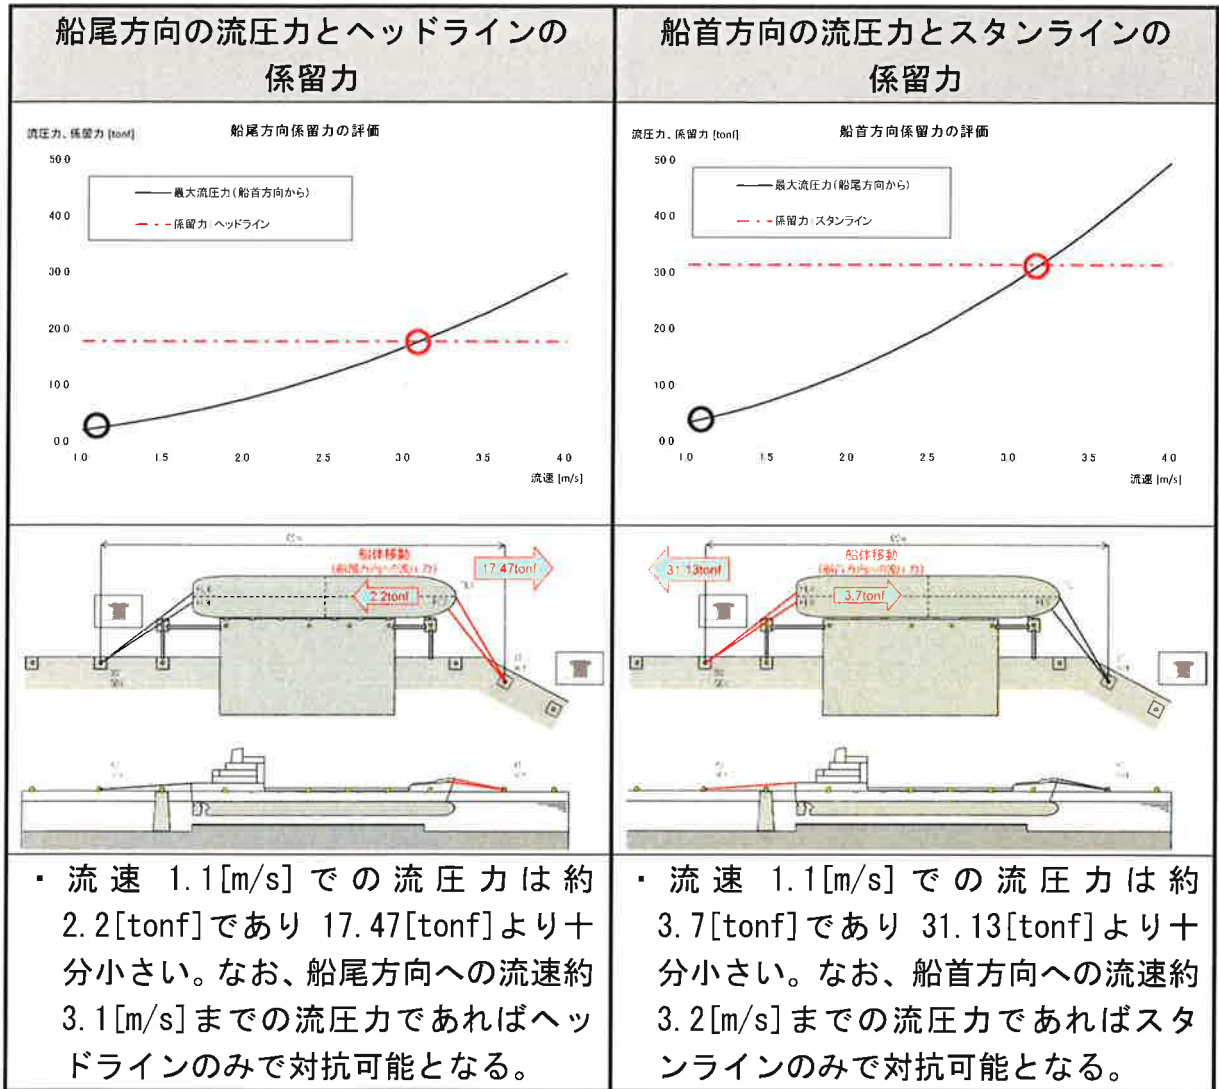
| 船尾方向の流圧力とヘッドラインの係留力 | 船首方向の流圧力とスタンラインの係留力 |
|---|---|
| 流圧力、係留力 [tonf] 船尾方向係留力の評価 500 400 300 200 100 00 最大流圧力(船首方向から) 係留力 ヘッドライン 1.0 1.5 2.0 2.5 3.0 3.5 4.0 流速 [m/s] | 流圧力、係留力 [tonf] 船首方向係留力の評価 500 400 300 200 100 00 最大流圧力(船尾方向から) 係留力 スタンライン 1.0 1.5 2.0 2.5 3.0 3.5 4.0 流速 [m/s] |
| 船体移動 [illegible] 17.47tonf 2.2tonf | 船体移動 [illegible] 31.13tonf 3.7tonf |
| ・流速 1.1[m/s]での流圧力は約2.2[tonf]であり 17.47[tonf]より十分小さい。なお、船尾方向への流速約3.1[m/s]までの流圧力であればヘッドラインのみで対抗可能となる。 | ・流速 1.1[m/s]での流圧力は約3.7[tonf]であり 31.13[tonf]より十分小さい。なお、船首方向への流速約3.2[m/s]までの流圧力であればスタンラインのみで対抗可能となる。 |